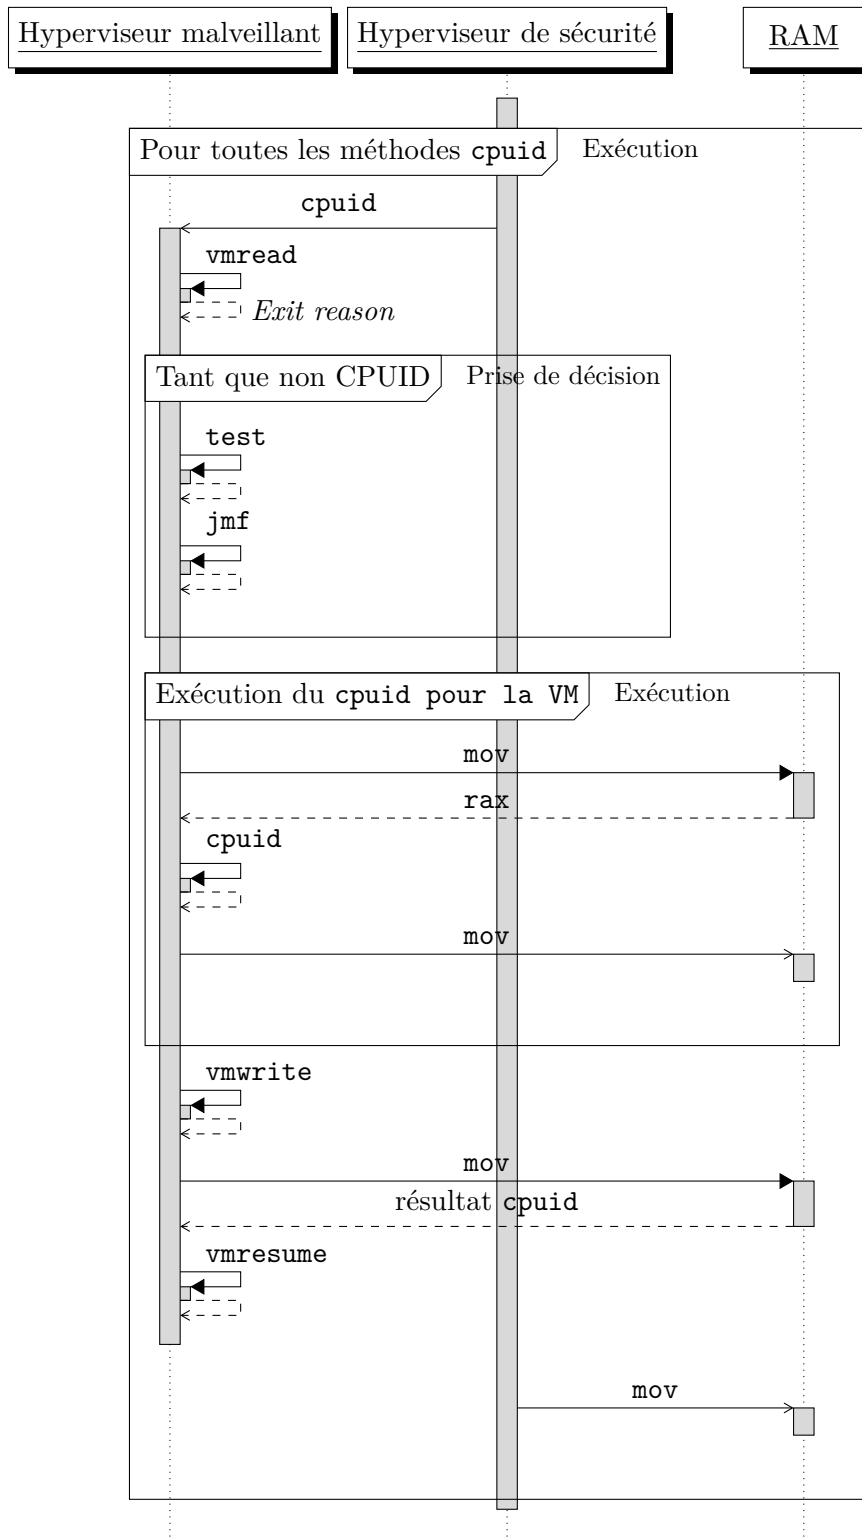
Hyperviseur malveillant

Hyperviseur de sécurité

RAM

Pour toutes les méthodes cpuid

Exécution

cpuid

vmread

Exit reason

Tant que non CPUID

Prise de décision

test

jmf

Exécution du cpuid pour la VM

Exécution

mov

rax

cpuid

mov

vmwrite

mov

résultat cpuid

vmresume

mov